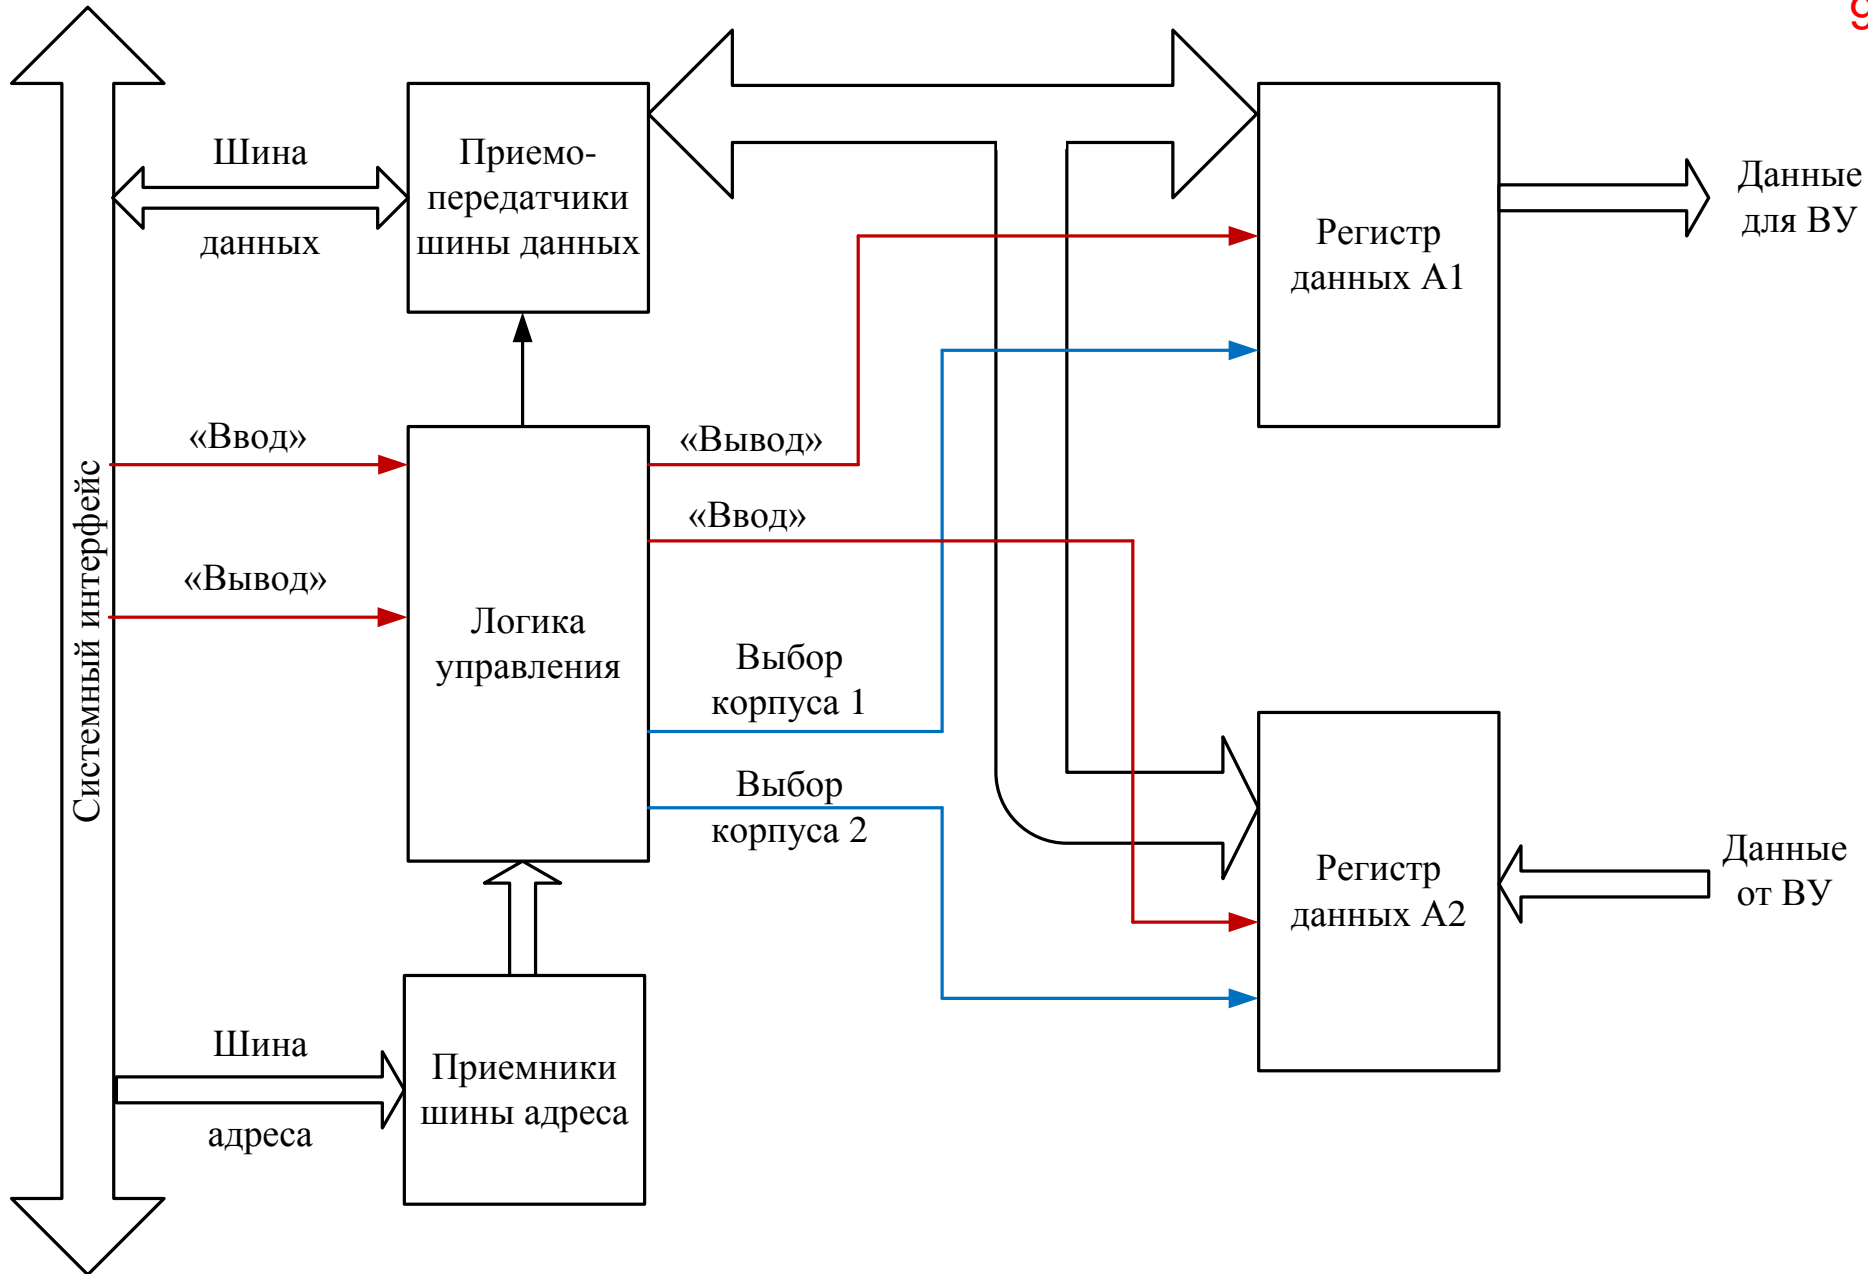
Шина данных

Приемо-передатчики шины данных

Регистр данных А1

Данные для ВУ

Системный интерфейс

«Ввод»

«Вывод»

Логика управления

«Вывод»

«Ввод»

Выбор корпуса 1

Выбор корпуса 2

Регистр данных А2

Данные от ВУ

Шина адреса

Приемники шины адреса

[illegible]